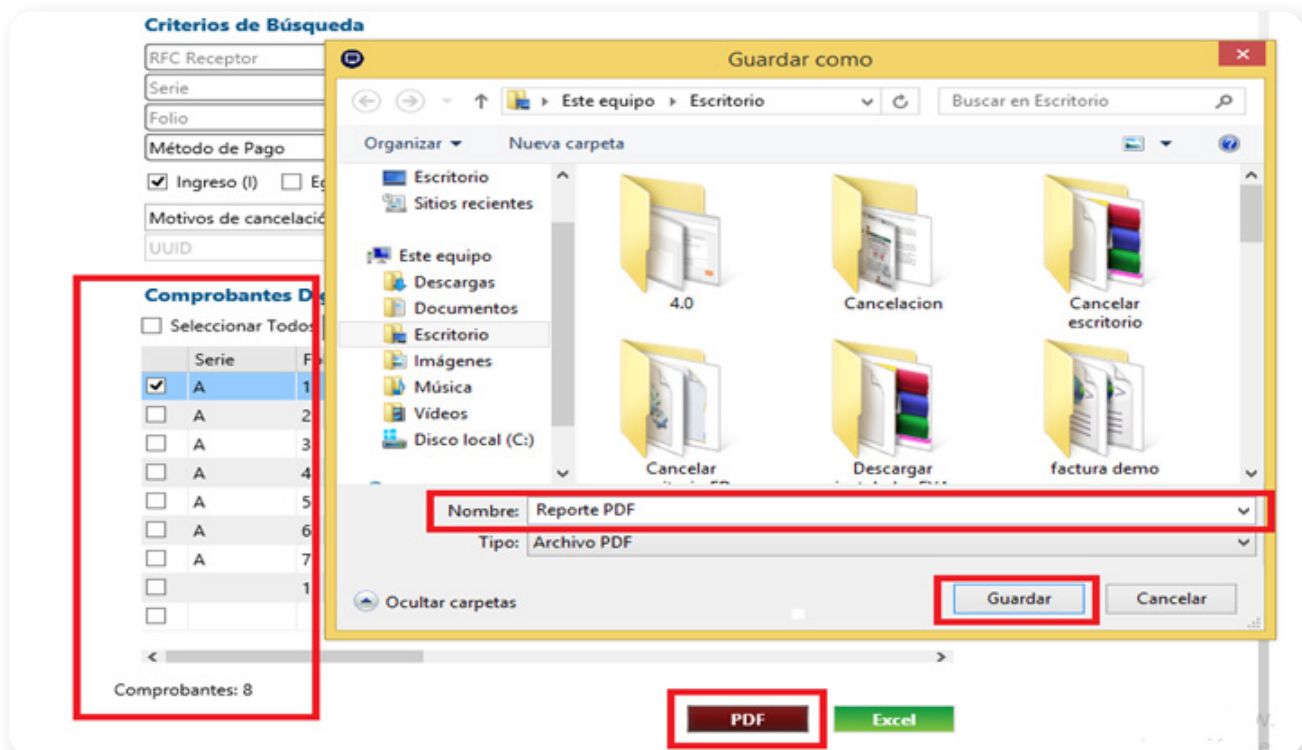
Criterios de Búsqueda

RFC Receptor

Serie

Folio

Método de Pago

Ingreso (I) Eg

Motivos de cancelació

UUID

Comprobantes D

Seleccionar Todos

| Serie | F |
|---|---|
| A | 1 |
| A | 2 |
| A | 3 |
| A | 4 |
| A | 5 |
| A | 6 |
| A | 7 |
| | 1 |
| | |

Comprobantes: 8

Guardar como

Este equipo ▸ Escritorio

Buscar en Escritorio

Organizar ▾ Nueva carpeta

Escritorio
Sitios recientes
Este equipo
Descargas
Documentos
Escritorio
Imágenes
Música
Vídeos
Disco local (C:)

4.0
Cancelacion
Cancelar escritorio
Cancelar
Descargar
factura demo

Nombre: Reporte PDF

Tipo: Archivo PDF

Ocultar carpetas

Guardar

Cancelar

PDF

Excel